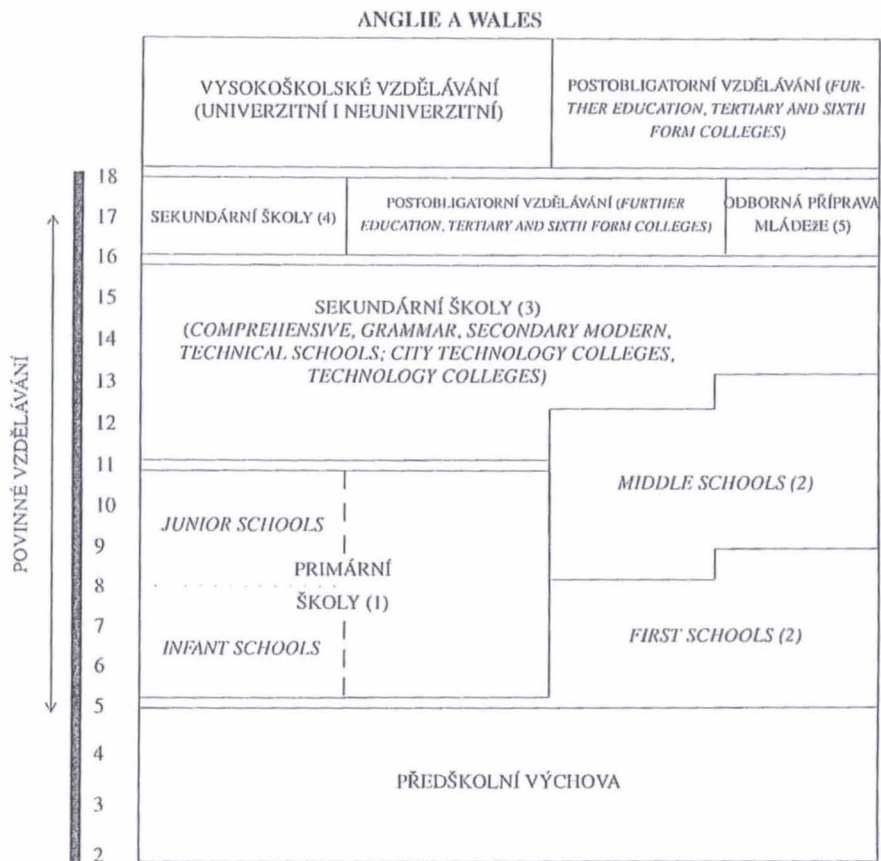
ANGLIE A WALES

VYSOKOŠKOLSKÉ VZDĚLÁVÁNÍ (UNIVERZITNÍ I NEUNIVERZITNÍ)

POSTOBLIGATORNÍ VZDĚLÁVÁNÍ (FURTHER EDUCATION, TERTIARY AND SIXTH FORM COLLEGES)

18
17
16
15
14
13
12
11
10
9
8
7
6
5
4
3
2

POVINNÉ VZDĚLÁVÁNÍ

SEKUNDÁRNÍ ŠKOLY (4)

POSTOBLIGATORNÍ VZDĚLÁVÁNÍ (FURTHER EDUCATION, TERTIARY AND SIXTH FORM COLLEGES)

ODBORNÁ PŘÍPRAVA MLÁDEŽE (5)

SEKUNDÁRNÍ ŠKOLY (3) (COMPREHENSIVE, GRAMMAR, SECONDARY MODERN, TECHNICAL SCHOOLS; CITY TECHNOLOGY COLLEGES, TECHNOLOGY COLLEGES)

JUNIOR SCHOOLS

PRIMÁRNÍ ŠKOLY (1)

INFANT SCHOOLS

MIDDLE SCHOOLS (2)

FIRST SCHOOLS (2)

PŘEDŠKOLNÍ VÝCHOVA